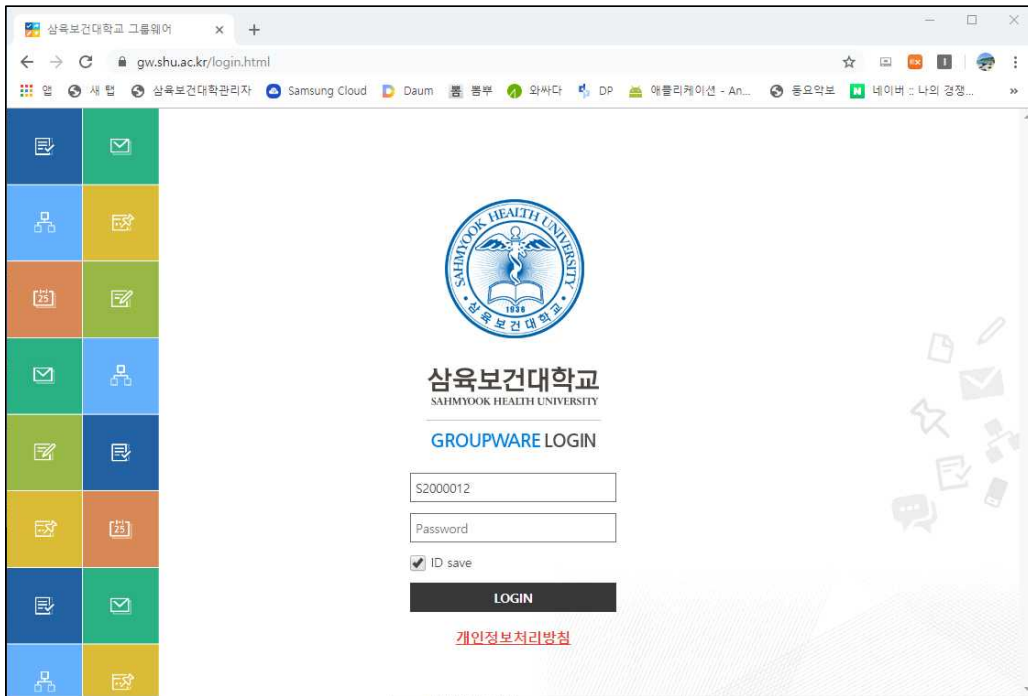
삼육보건대학교 그룹웨어
gw.shu.ac.kr/login.html
앱 새 탭 삼육보건대학관리자 Samsung Cloud Daum 뽐뿌 와싸다 DP 애플리케이션 - An... 동요악보 네이버 :: 나의 경쟁...

SAHMYOOK HEALTH UNIVERSITY
1936
삼육보건대학교

삼육보건대학교
SAHMYOOK HEALTH UNIVERSITY

GROUPWARE LOGIN

S2000012
Password
ID save
LOGIN
개인정보처리방침